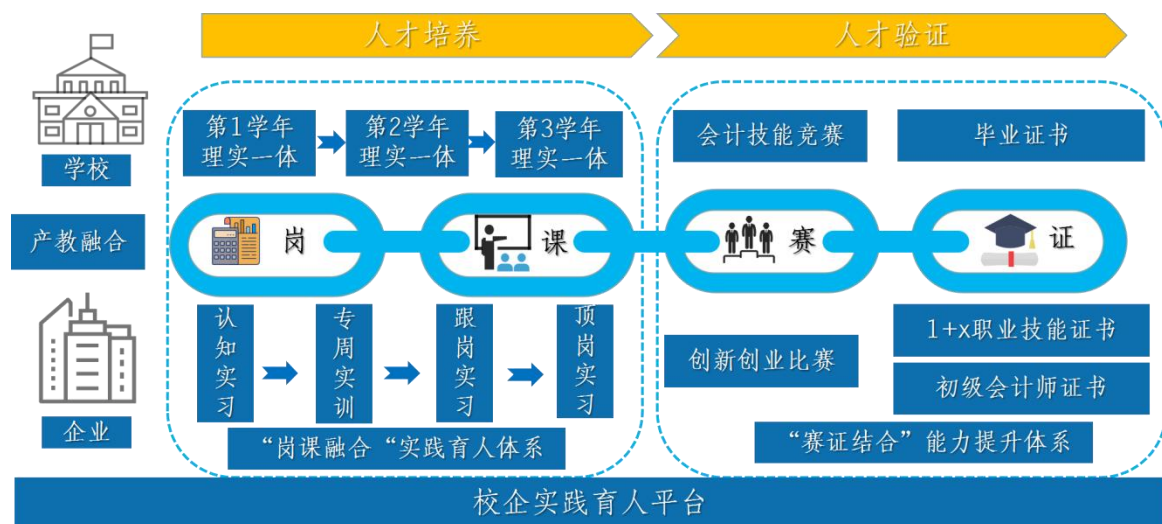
人才培养

人才验证

学校

产教融合

企业

第1学年 理实一体

第2学年 理实一体

第3学年 理实一体

岗

课

认知实习

专周实训

跟岗实习

顶岗实习

“岗课融合“实践育人体系

会计技能竞赛

毕业证书

赛

证

创新创业比赛

1+x职业技能证书

初级会计师证书

“赛证结合”能力提升体系

校企实践育人平台